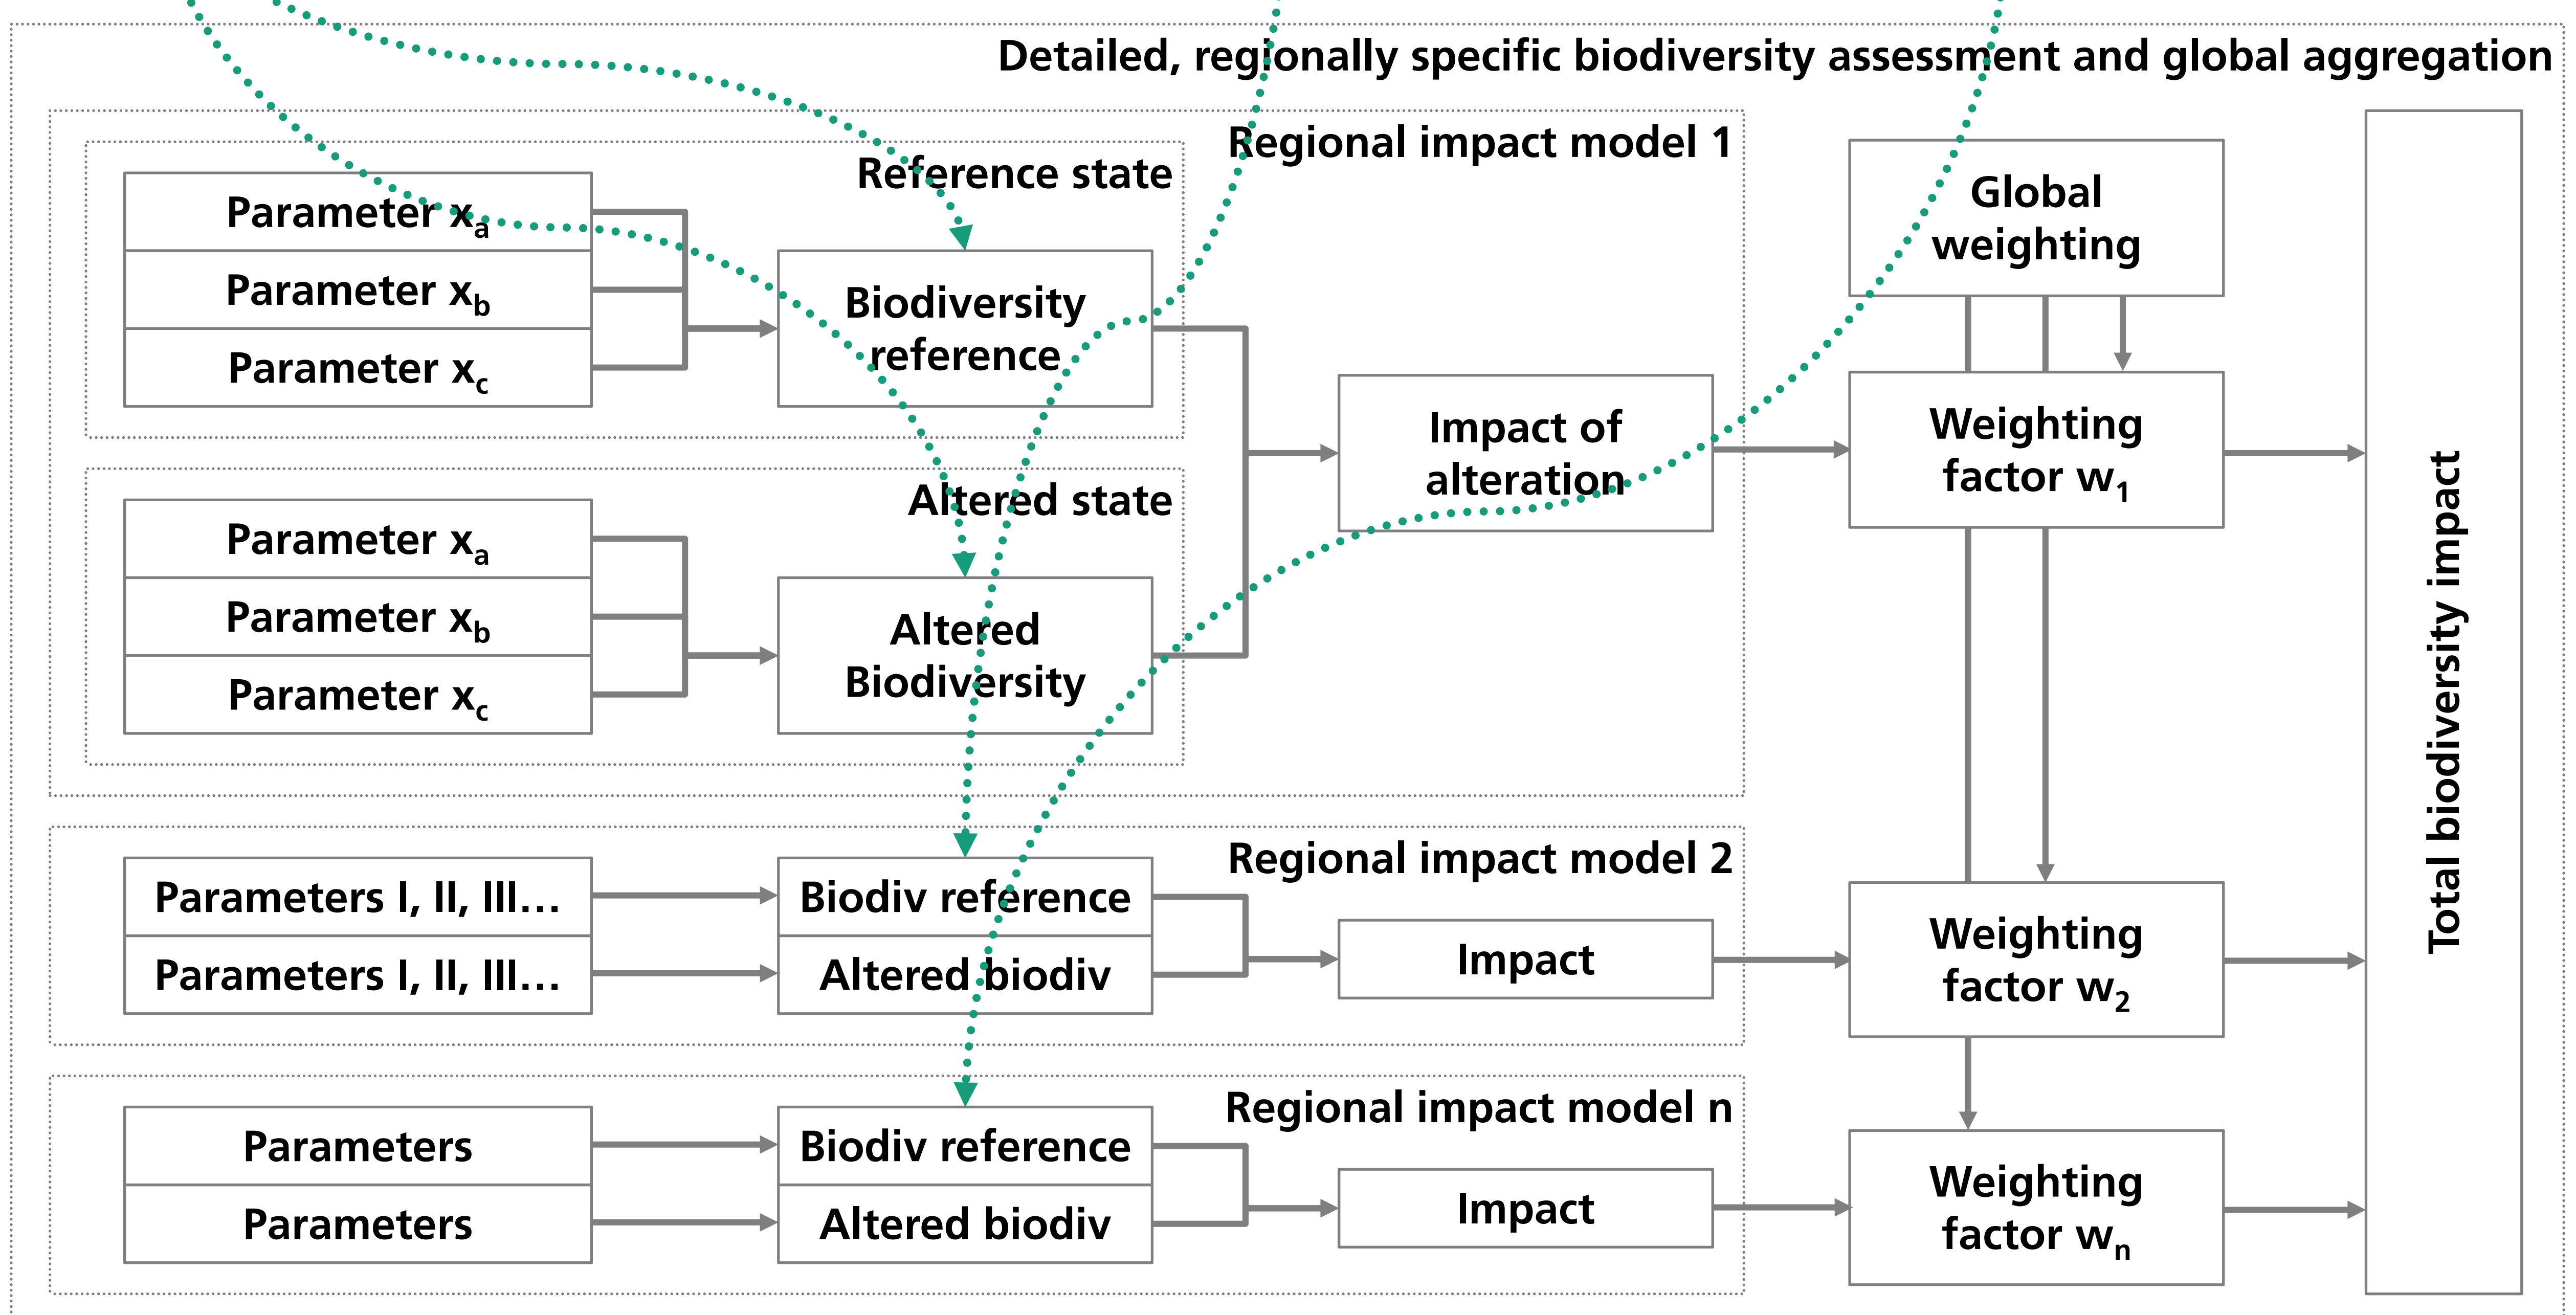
Detailed, regionally specific biodiversity assessment and global aggregation

Regional impact model 1

Reference state

Parameter $x_a$

Parameter $x_b$

Parameter $x_c$

Biodiversity reference

Altered state

Parameter $x_a$

Parameter $x_b$

Parameter $x_c$

Altered Biodiversity

Impact of alteration

Global weighting

Weighting factor $w_1$

Regional impact model 2

Parameters I, II, III…

Parameters I, II, III…

Biodiv reference

Altered biodiv

Impact

Weighting factor $w_2$

Regional impact model n

Parameters

Parameters

Biodiv reference

Altered biodiv

Impact

Weighting factor $w_n$

Total biodiversity impact